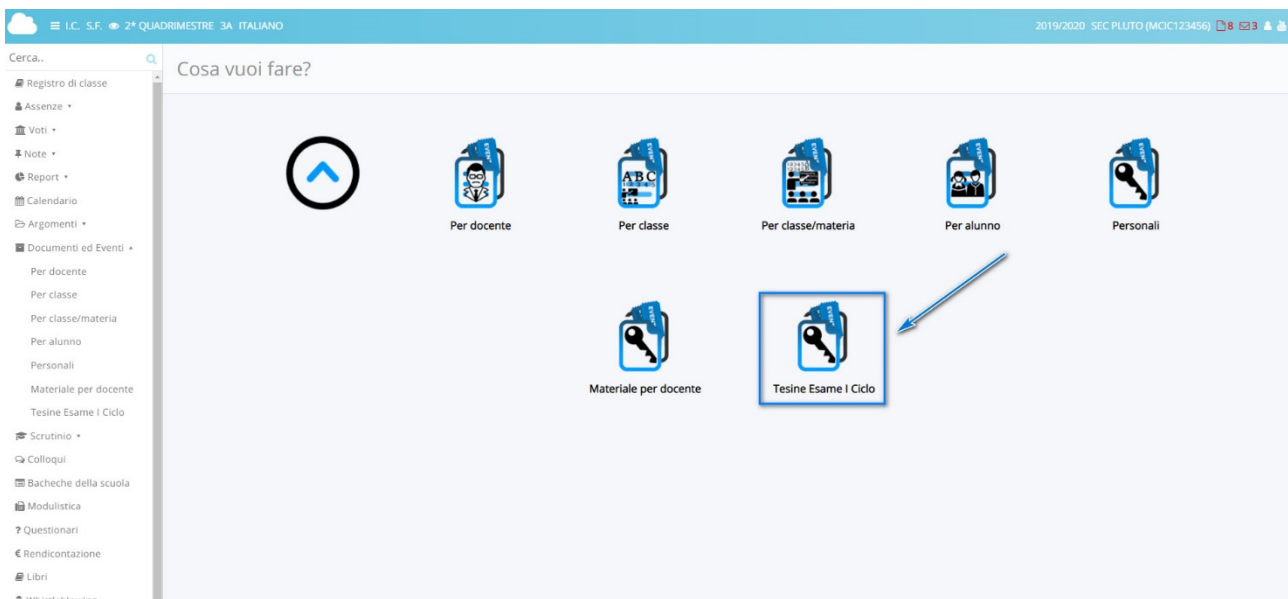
I.C. S.F. 2* QUADRIMESTRE 3A ITALIANO

2019/2020 SEC PLUTO (MCIC123456) 8 3

Cerca..

Registro di classe
Assenze
Voti
Note
Report
Calendario
Argomenti
Documenti ed Eventi
Per docente
Per classe
Per classe/materia
Per alunno
Personali
Materiale per docente
Tesine Esame I Ciclo
Scrutinio
Colloqui
Bacheche della scuola
Modulistica
? Questionari
€ Rendicontazione
Libri

Cosa vuoi fare?

Per docente

Per classe

Per classe/materia

Per alunno

Personali

Materiale per docente

Tesine Esame I Ciclo